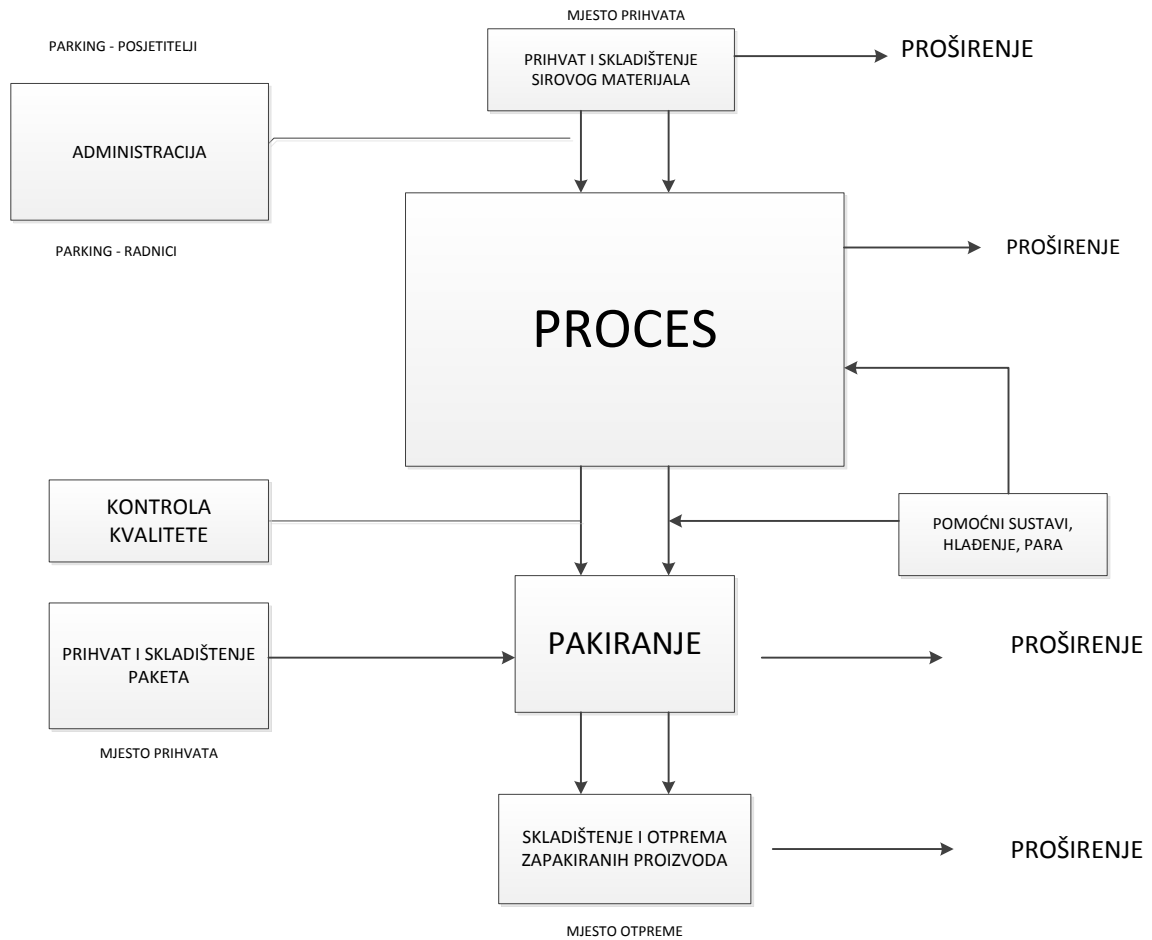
MJESTO PRIHVATA

PARKING - POSJETITELJI

PRIHVAT I SKLADIŠTENJE SIROVOG MATERIJALA

PROŠIRENJE

ADMINISTRACIJA

PARKING - RADNICI

PROŠIRENJE

PROCES

KONTROLA KVALITETE

POMOĆNI SUSTAVI, HLAĐENJE, PARA

PRIHVAT I SKLADIŠTENJE PAKETA

PAKIRANJE

PROŠIRENJE

MJESTO PRIHVATA

SKLADIŠTENJE I OTPREMA ZAPAKIRANIH PROIZVODA

PROŠIRENJE

MJESTO OTPREME